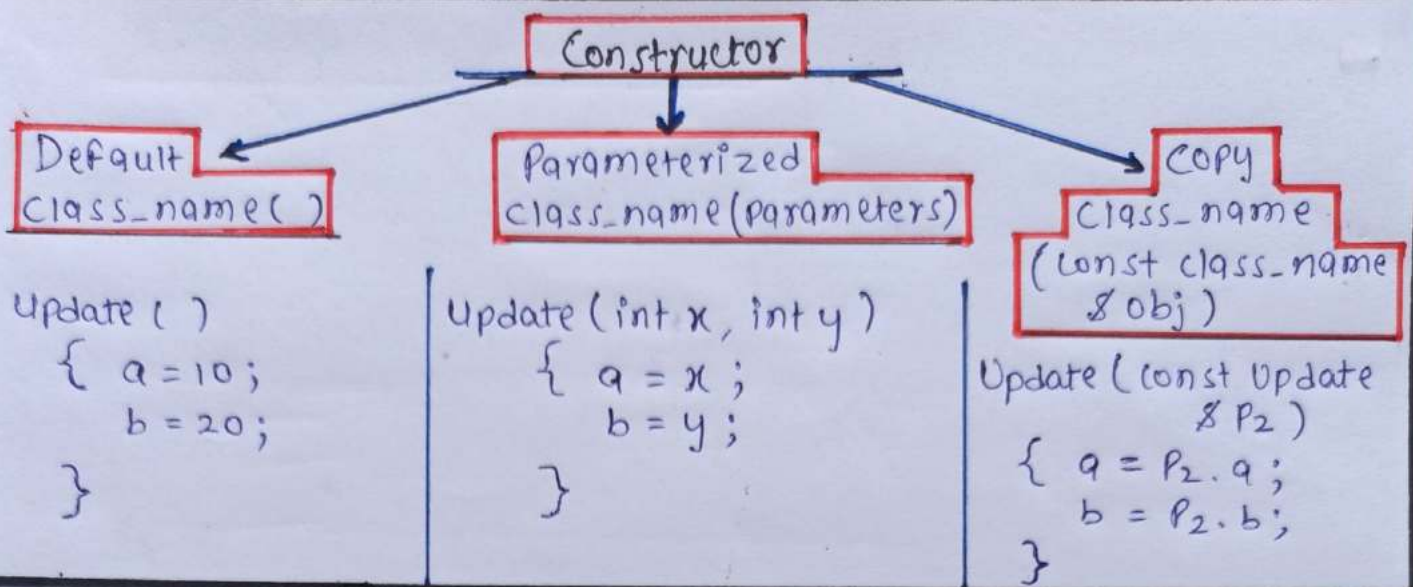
Constructor

Default
class_name( )

Parameterized
class_name(parameters)

Copy
class_name
(const class_name
& obj)

Update ( )
{ a = 10;
b = 20;
}

Update (int x, int y)
{ a = x;
b = y;
}

Update (const Update
& P2)
{ a = P2.a;
b = P2.b;
}